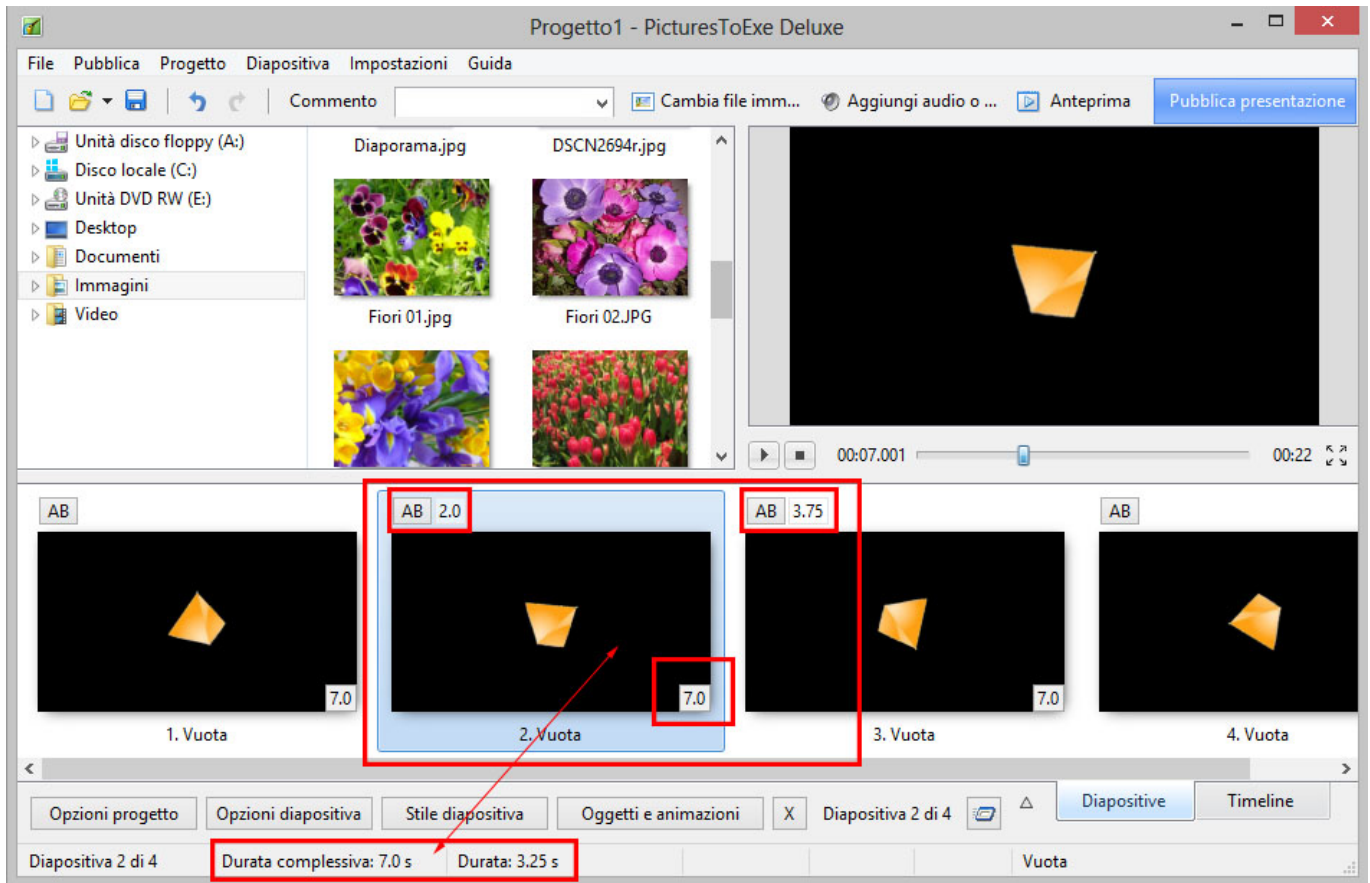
Progetto1 - PicturesToExe Deluxe

File Pubblica Progetto Diapositiva Impostazioni Guida

Commento Cambia file imm... Aggiungi audio o ... Anteprima Pubblica presentazione

Unità disco floppy (A:)
Disco locale (C:)
Unità DVD RW (E:)
Desktop
Documenti
Immagini
Video

Diaporama.jpg DSCN2694r.jpg
Fiori 01.jpg Fiori 02.JPG

00:07.001 00:22

AB
7.0
1. Vuota

AB 2.0
7.0
2. Vuota

AB 3.75
7.0
3. Vuota

AB
4. Vuota

Opzioni progetto Opzioni diapositiva Stile diapositiva Oggetti e animazioni X Diapositiva 2 di 4 Diapositive Timeline

Diapositiva 2 di 4 Durata complessiva: 7.0 s Durata: 3.25 s Vuota